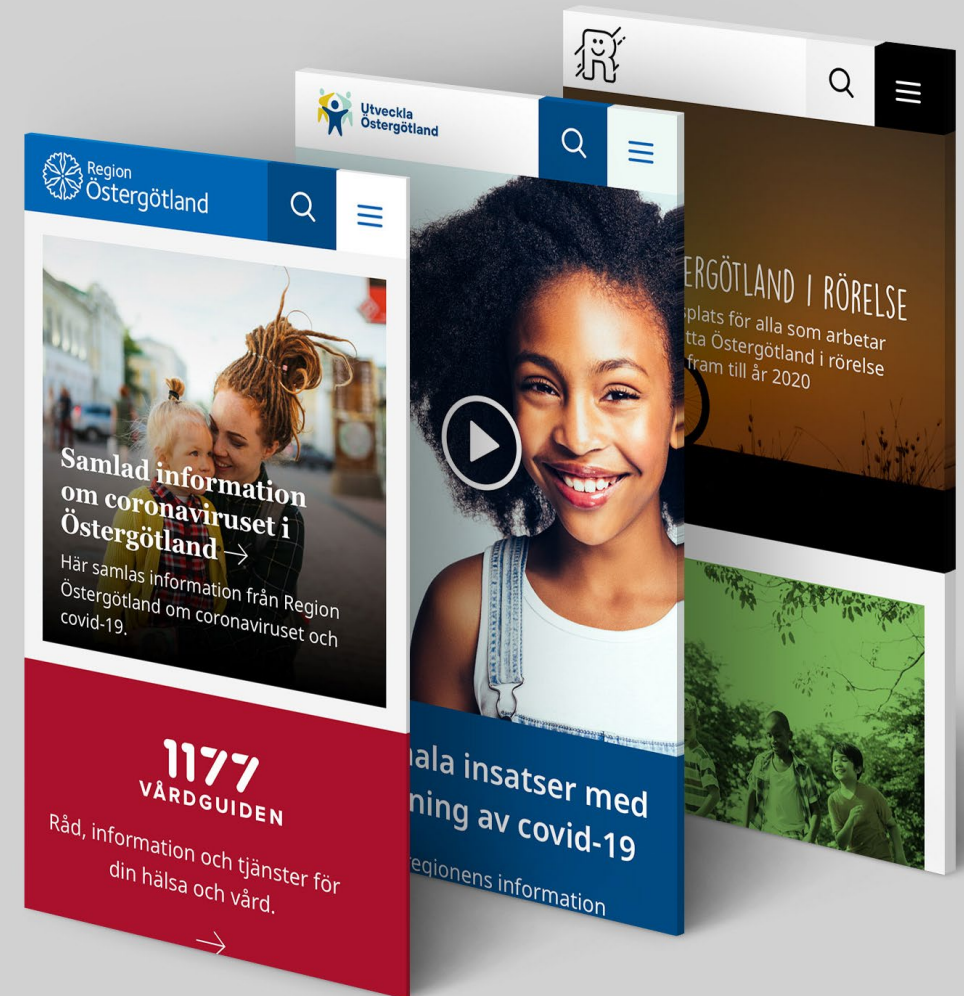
Region Östergötland

Samlad information om coronaviruset i Östergötland →

Här samlas information från Region Östergötland om coronaviruset och covid-19.

1177 VÅRDGUIDEN

Råd, information och tjänster för din hälsa och vård.

→

Utveckla Östergötland

nala insatser med ning av covid-19

regionens information

ERGÖTLAND I RÖRELSE

splats för alla som arbetar tta Östergötland i rörelse fram till år 2020